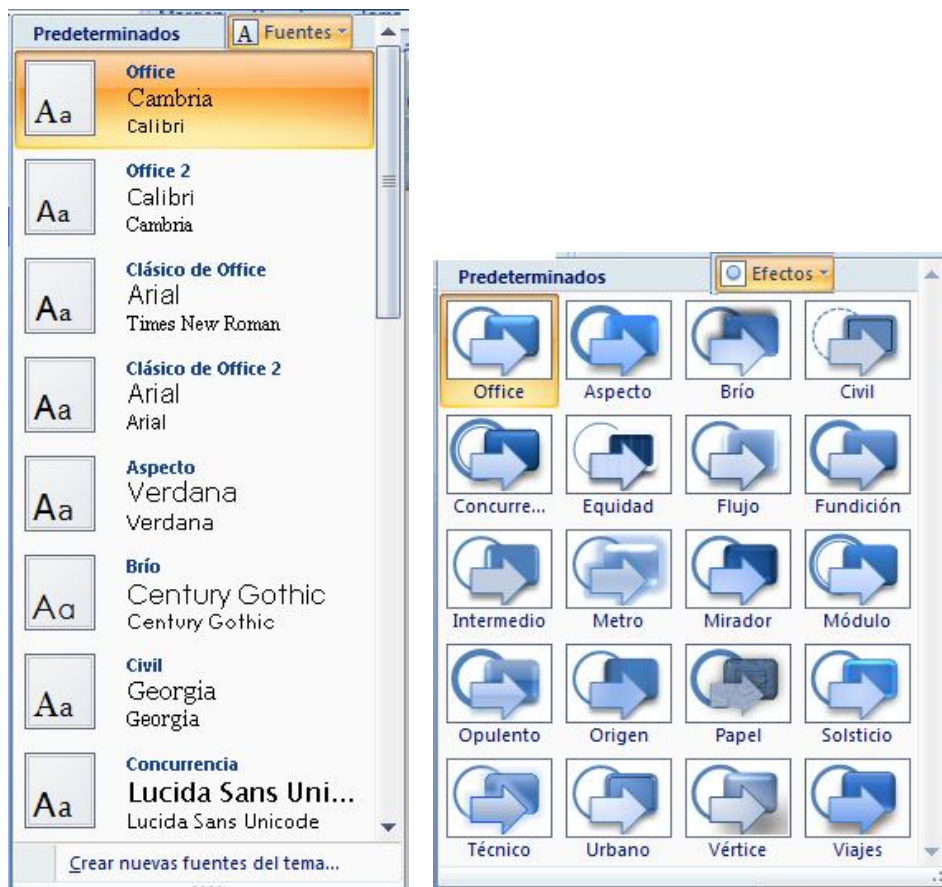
Predeterminados
A Fuentes

Aa
Office
Cambria
Calibri

Aa
Office 2
Calibri
Cambria

Aa
Clásico de Office
Arial
Times New Roman

Aa
Clásico de Office 2
Arial
Arial

Aa
Aspecto
Verdana
Verdana

Aa
Brío
Century Gothic
Century Gothic

Aa
Civil
Georgia
Georgia

Aa
Concurrencia
Lucida Sans Uni...
Lucida Sans Unicode

Crear nuevas fuentes del tema...

Predeterminados
Efectos

| Office | Aspecto | Brío | Civil |
|---|---|---|---|
| Concurre... | Equidad | Flujo | Fundición |
| Intermedio | Metro | Mirador | Módulo |
| Opulento | Origen | Papel | Solsticio |
| Técnico | Urbano | Vértice | Viajes |